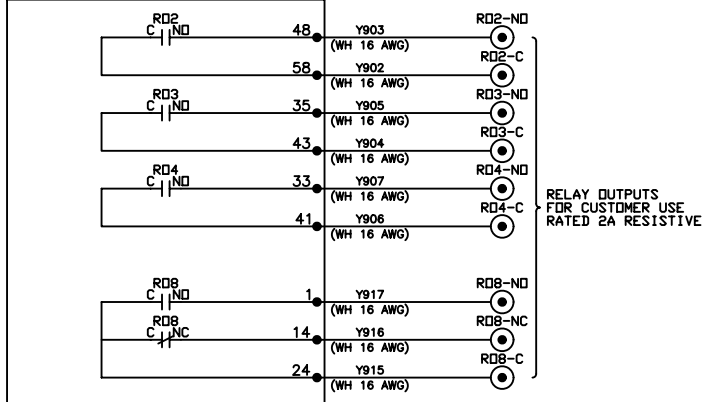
RO2
C NO
48
Y903
(WH 16 AWG)
RO2-NO
58
Y902
(WH 16 AWG)
RO2-C
RO3
C NO
35
Y905
(WH 16 AWG)
RO3-NO
43
Y904
(WH 16 AWG)
RO3-C
RO4
C NO
33
Y907
(WH 16 AWG)
RO4-NO
41
Y906
(WH 16 AWG)
RO4-C
RELAY OUTPUTS FOR CUSTOMER USE RATED 2A RESISTIVE
RO8
C NO
1
Y917
(WH 16 AWG)
RO8-NO
RO8
C NC
14
Y916
(WH 16 AWG)
RO8-NC
24
Y915
(WH 16 AWG)
RO8-C